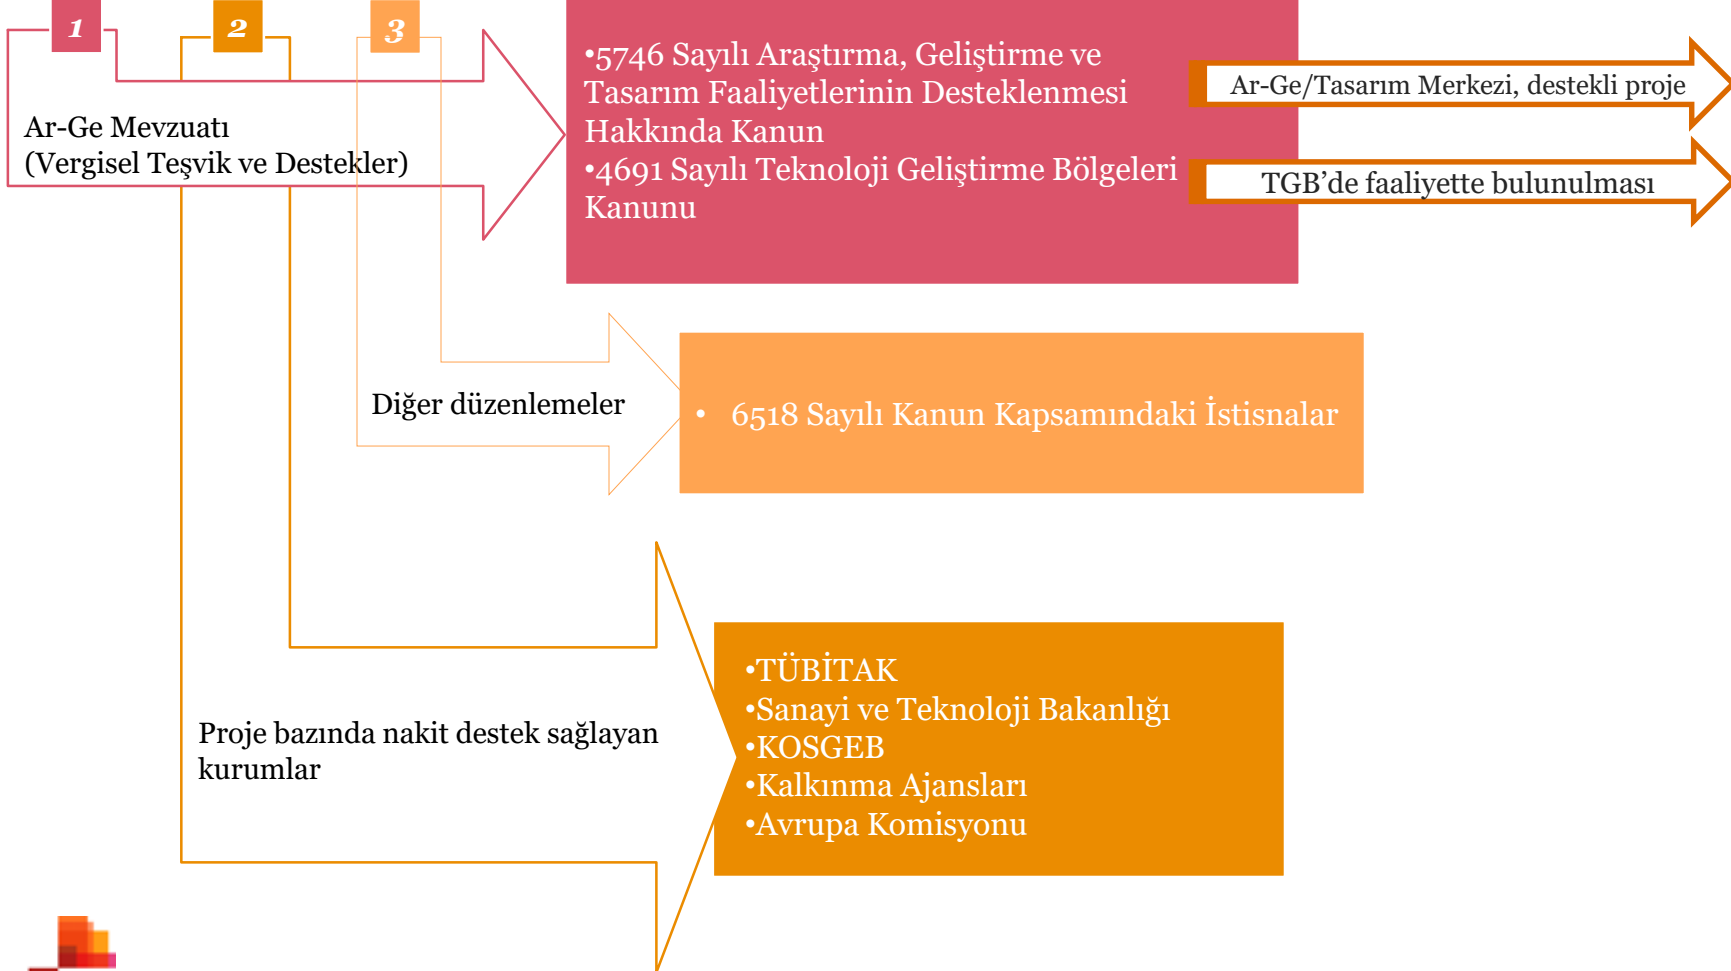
1

2

3

Ar-Ge Mevzuatı
(Vergisel Teşvik ve Destekler)

•5746 Sayılı Araştırma, Geliştirme ve Tasarım Faaliyetlerinin Desteklenmesi Hakkında Kanun
•4691 Sayılı Teknoloji Geliştirme Bölgeleri Kanunu

Ar-Ge/Tasarım Merkezi, destekli proje

TGB'de faaliyette bulunulması

Diğer düzenlemeler

• 6518 Sayılı Kanun Kapsamındaki İstisnalar

Proje bazında nakit destek sağlayan kurumlar

•TÜBİTAK
•Sanayi ve Teknoloji Bakanlığı
•KOSGEB
•Kalkınma Ajansları
•Avrupa Komisyonu